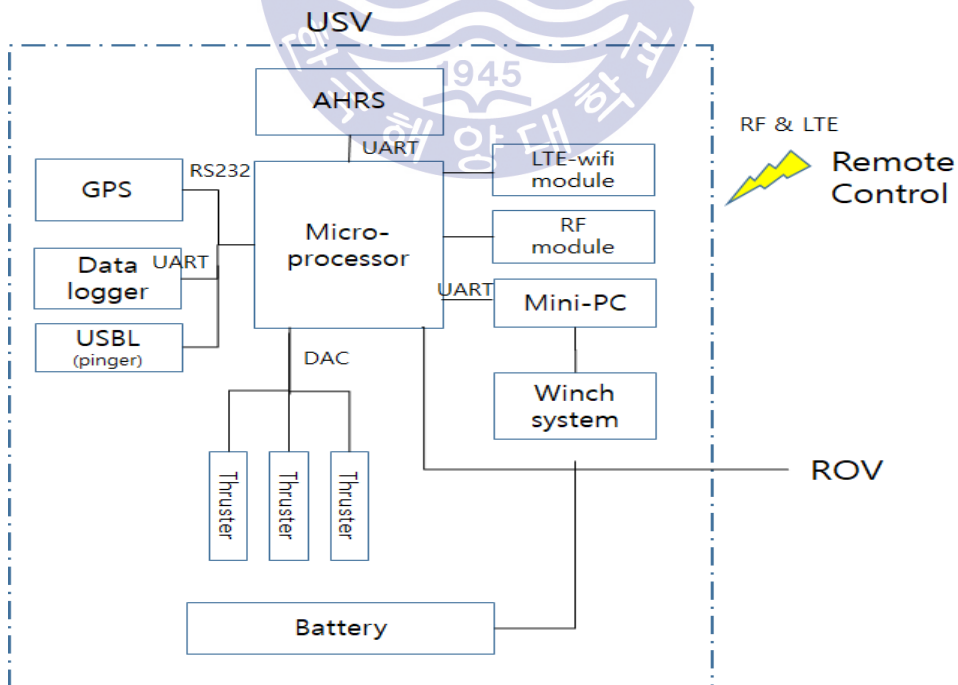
USV

1945

AHRS

UART

RF & LTE

Remote Control

GPS

RS232

LTE-wifi module

Micro-processor

RF module

Data logger

UART

UART

Mini-PC

USBL (pinger)

DAC

Winch system

ROV

Thruster

Thruster

Thruster

Battery